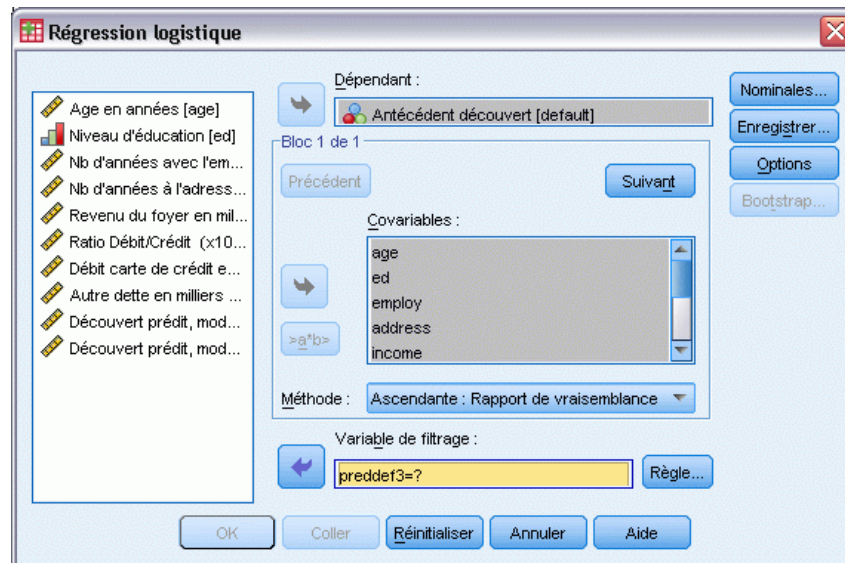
Régression logistique

Age en années [age]
Niveau d'éducation [ed]
Nb d'années avec l'em...
Nb d'années à l'adress...
Revenu du foyer en mil...
Ratio Débit/Crédit (x10...
Débit carte de crédit e...
Autre dette en milliers ...
Découvert prédit, mod...
Découvert prédit, mod...

Dépendant :
Antécédent découvert [default]

Bloc 1 de 1
Précédent
Suivant

Covariables :
age
ed
employ
address
income

>a*b>

Méthode : Ascendante : Rapport de vraisemblance

Variable de filtrage :
preddef3=?
Règle...

Nominales...
Enregistrer...
Options
Bootstrap...

OK
Coller
Réinitialiser
Annuler
Aide